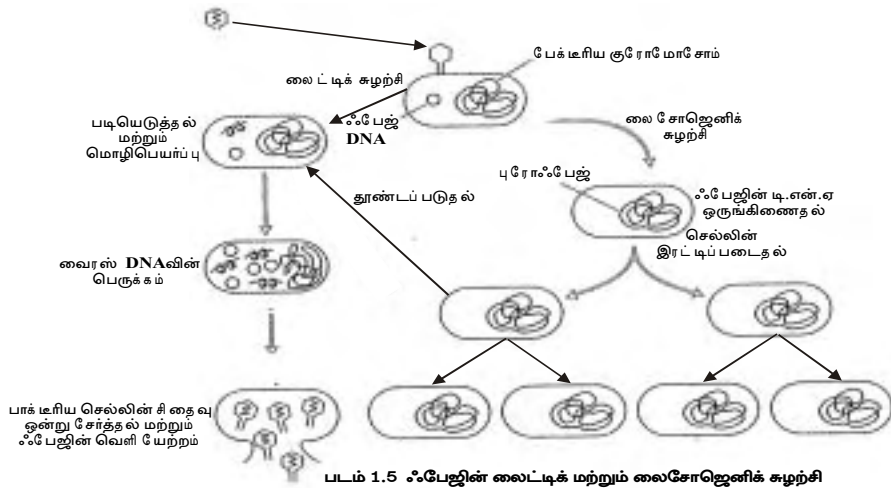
பேக்டீரிய குரோமோசோம்

லைட்டிக் சுழற்சி

ஃபேஜ் DNA

படியெடுத்தல் மற்றும் மொழிபெயர்ப்பு

லைசோஜெனிக் சுழற்சி

புரோஃபேஜ்

ஃபேஜின் டி.என்.ஏ ஒருங்கிணைதல்

தூண்டப்படுதல்

செல்லின் இரட்டிப்படைதல்

வைரஸ் DNAவின் பெருக்கம்

பாக்டீரிய செல்லின் சிதைவு ஒன்று சேர்த்தல் மற்றும் ஃபேஜின் வெளியேற்றம்

படம் 1.5 ஃபேஜின் லைட்டிக் மற்றும் லைசோஜெனிக் சுழற்சி